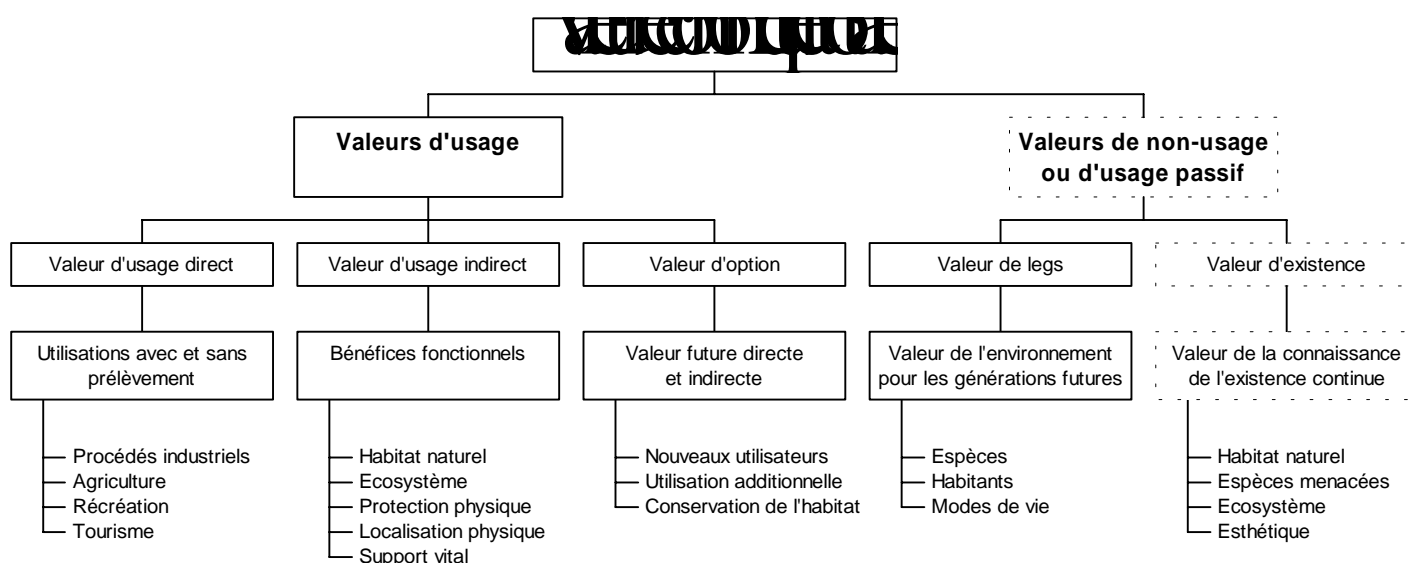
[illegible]

Valeurs d'usage

Valeurs de non-usage ou d'usage passif

Valeur d'usage direct

Valeur d'usage indirect

Valeur d'option

Valeur de legs

Valeur d'existence

Utilisations avec et sans prélèvement

Bénéfices fonctionnels

Valeur future directe et indirecte

Valeur de l'environnement pour les générations futures

Valeur de la connaissance de l'existence continue

Procédés industriels
Agriculture
Récréation
Tourisme

Habitat naturel
Ecosystème
Protection physique
Localisation physique
Support vital

Nouveaux utilisateurs
Utilisation additionnelle
Conservation de l'habitat

Espèces
Habitants
Modes de vie

Habitat naturel
Espèces menacées
Ecosystème
Esthétique